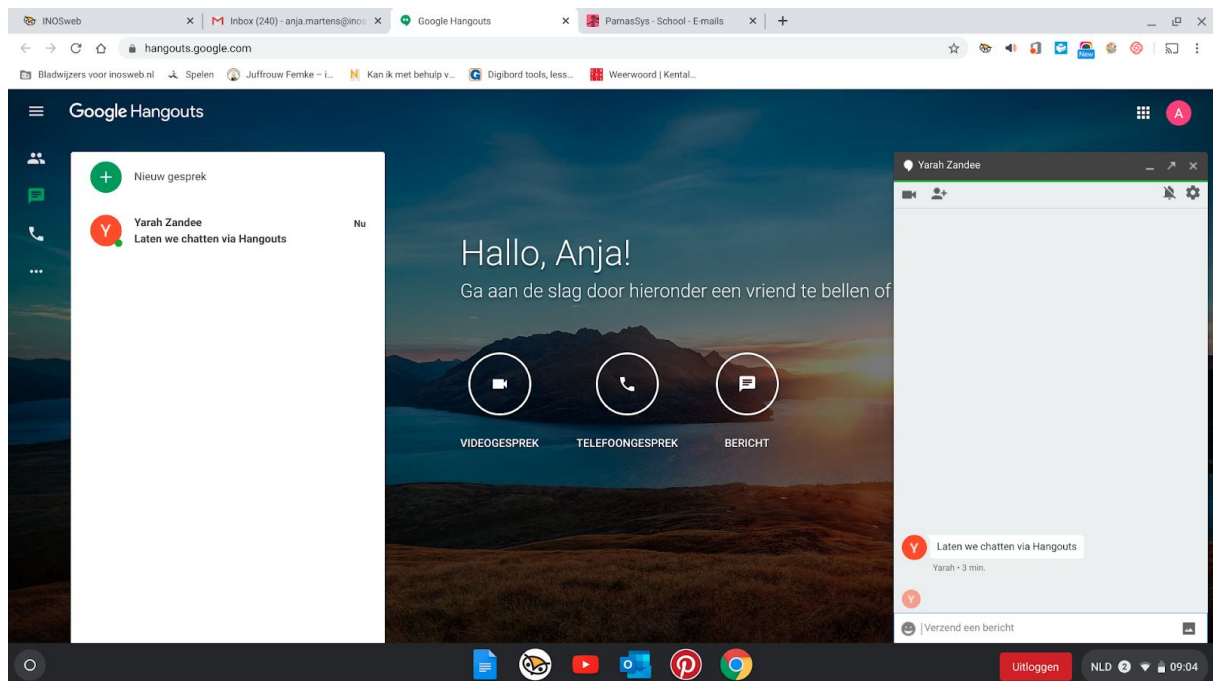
INOSweb
Inbox (240) - anja.martens@inos
Google Hangouts
ParnasSys - School - E-mails

hangouts.google.com

Bladwijzers voor inosweb.nl Spelen Juffrouw Femke – i... Kan ik met behulp v... Digibord tools, less... Weerwoord | Kental...

Google Hangouts

Nieuw gesprek

Yarah Zandee
Laten we chatten via Hangouts
Nu

Hallo, Anja!

Ga aan de slag door hieronder een vriend te bellen of

VIDEOGESPREK
TELEFOONGESPREK
BERICHT

Yarah Zandee

Laten we chatten via Hangouts
Yarah • 3 min.

Verzend een bericht

Uitloggen
NLD 2 09:04